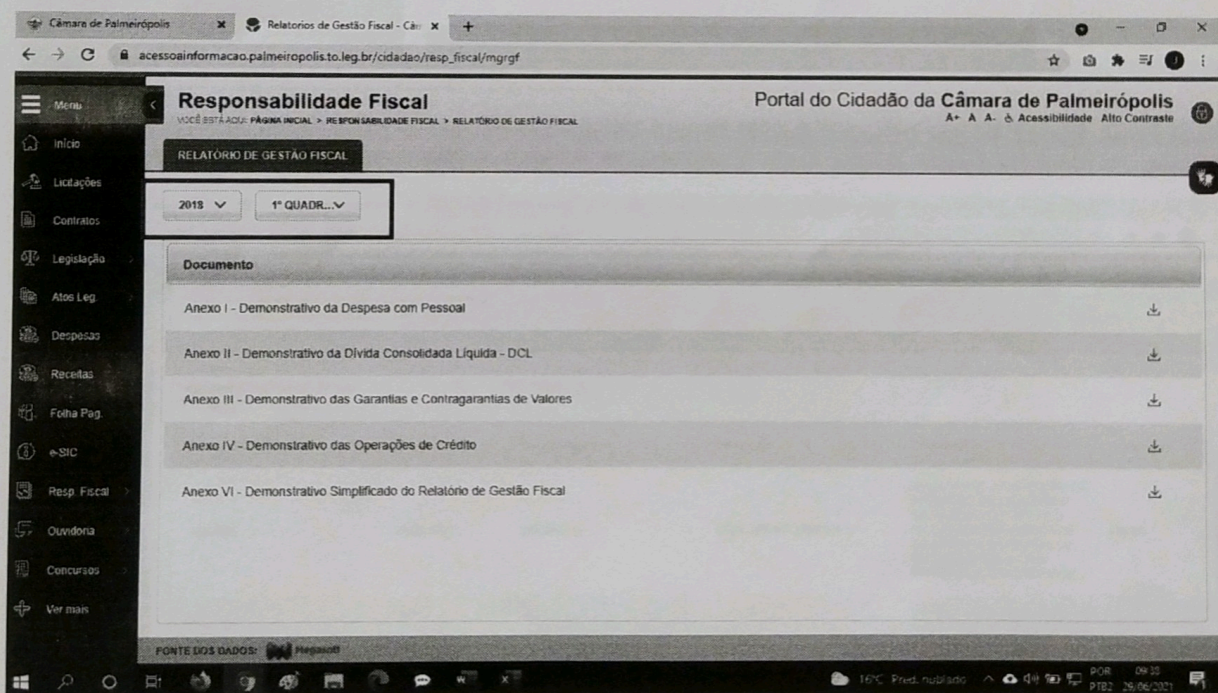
Câmara de Palmeirópolis
Relatorios de Gestão Fiscal - Câ
acessoainformacao.palmeiropolis.to.leg.br/cidadao/resp_fiscal/mgrgf

Menu
Início
Licitações
Contratos
Legislação
Atos Leg.
Despesas
Receitas
Folha Pag.
e-SIC
Resp. Fiscal
Ouvidoria
Concursos
Ver mais

Responsabilidade Fiscal
VOCÊ ESTÁ AQUI: PÁGINA INICIAL > RESPONSABILIDADE FISCAL > RELATÓRIO DE GESTÃO FISCAL

Portal do Cidadão da Câmara de Palmeirópolis
A+ A A- Acessibilidade Alto Contraste

RELATÓRIO DE GESTÃO FISCAL

2018
1º QUADR...

| Documento |
|---|
| Anexo I - Demonstrativo da Despesa com Pessoal |
| Anexo II - Demonstrativo da Dívida Consolidada Líquida - DCL |
| Anexo III - Demonstrativo das Garantias e Contragarantias de Valores |
| Anexo IV - Demonstrativo das Operações de Crédito |
| Anexo VI - Demonstrativo Simplificado do Relatório de Gestão Fiscal |

FONTE DOS DADOS: Megasoft

16°C Pred. nublado
POR PTB2
09:35
26/06/2021